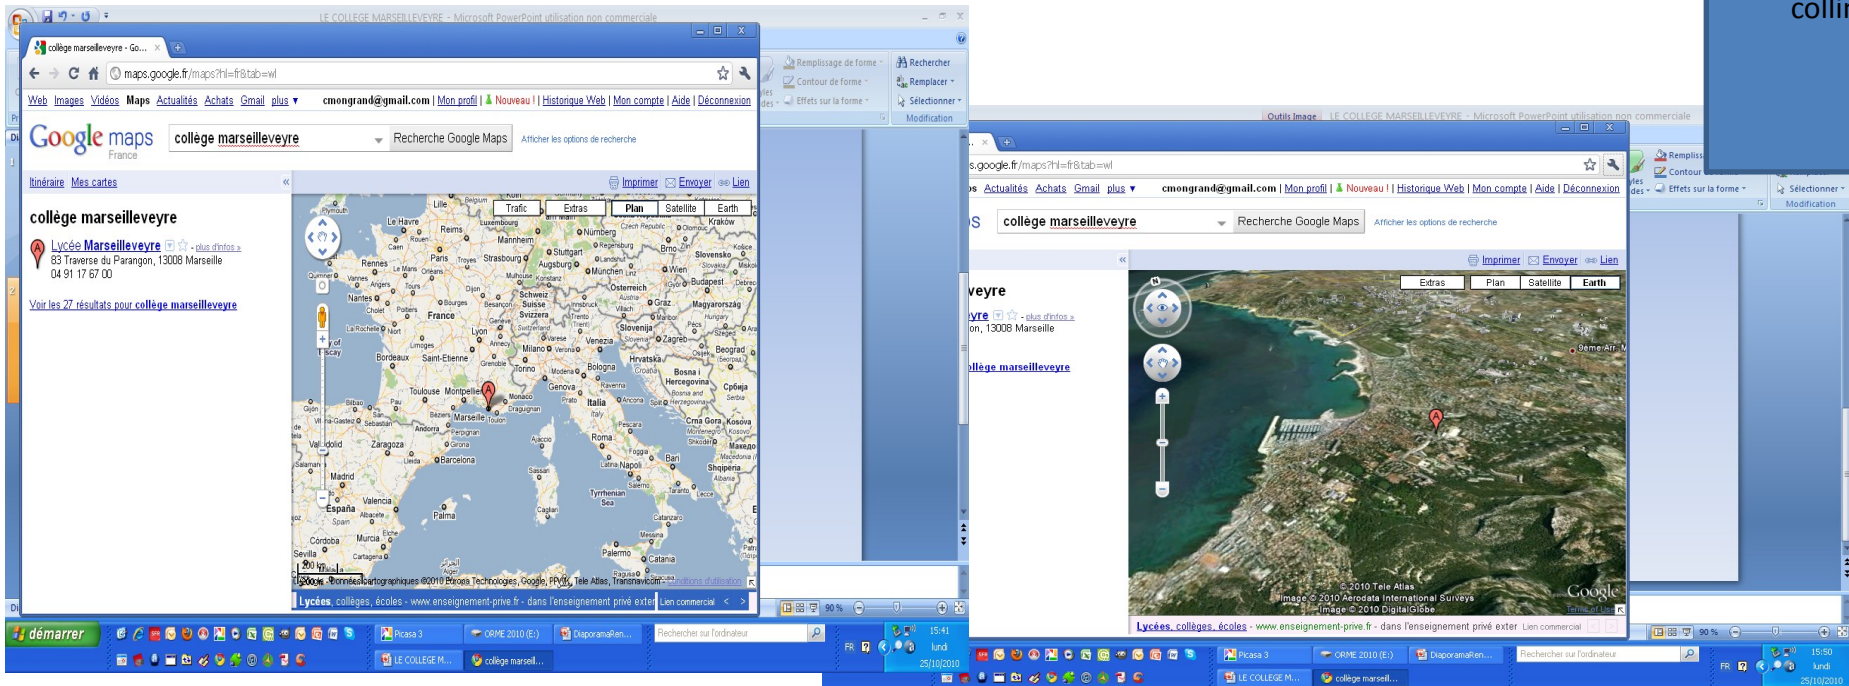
LE COLLEGE MARSEILLEVEYRE - Microsoft PowerPoint utilisation non commerciale

collège marseilleveyre - Go...

maps.google.fr/maps?hl=fr&tab=wl

Web Images Vidéos Maps Actualités Achats Gmail plus ▾ cmongrand@gmail.com | Mon profil | Nouveau ! | Historique Web | Mon compte | Aide | Déconnexion

Google maps France

collège marseilleveyre

Recherche Google Maps

Afficher les options de recherche

Itinéraire Mes cartes

Imprimer Envoyer Lien

Trafic Extras Plan Satellite Earth

collège marseilleveyre

Lycée Marseilleveyre - plus d'infos »
83 Traverse du Parangon, 13008 Marseille
04 91 17 67 00

Voir les 27 résultats pour collège marseilleveyre

Lycées, collèges, écoles - www.enseignement-prive.fr - dans l'enseignement privé exter Lien commercial

Remplissage de forme
Contour de forme
Effets sur la forme
Rechercher
Remplacer
Sélectionner
Modification

Outils Image LE COLLEGE MARSEILLEVEYRE - Microsoft PowerPoint utilisation non commerciale

s.google.fr/maps?hl=fr&tab=wl

s Actualités Achats Gmail plus ▾ cmongrand@gmail.com | Mon profil | Nouveau ! | Historique Web | Mon compte | Aide | Déconnexion

collège marseilleveyre

Recherche Google Maps

Afficher les options de recherche

Imprimer Envoyer Lien

Extras Plan Satellite Earth

veyre
yre - plus d'infos »
on, 13008 Marseille
ollège marseilleveyre

© 2010 Tele Atlas
Image © 2010 Aerodata International Surveys
Image © 2010 DigitalGlobe

Lycées, collèges, écoles - www.enseignement-prive.fr - dans l'enseignement privé exter Lien commercial

démarrer

Picasa 3
ORME 2010 (E:)
DiaporamaRen...
Rechercher sur l'ordinateur
LE COLLEGE M...
collège marseil...

FR
15:41
lundi
25/10/2010

15:50
lundi
25/10/2010

90 %

colli